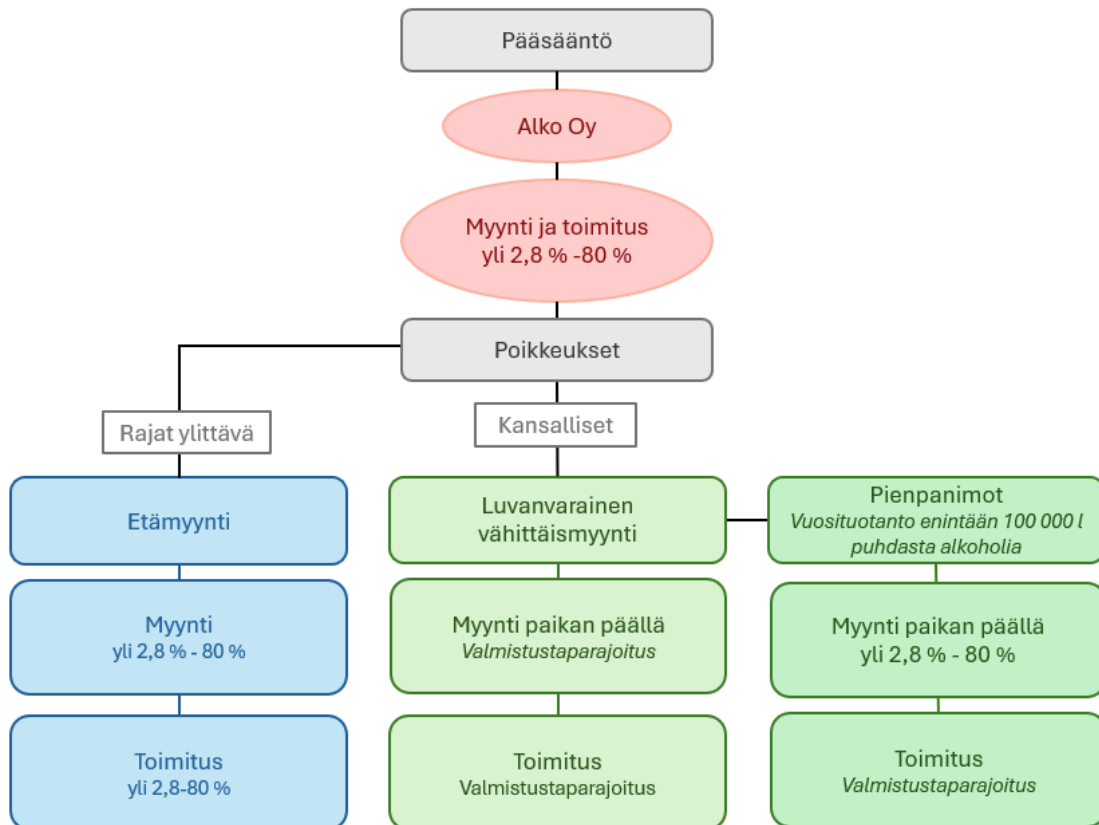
Pääsääntö

Alko Oy

Myynti ja toimitus
yli 2,8 % -80 %

Poikkeukset

Rajat ylittävä

Kansalliset

Etämyynti

Myynti
yli 2,8 % - 80 %

Toimitus
yli 2,8-80 %

Luvanvarainen vähittäismyynti

Myynti paikan päällä
*Valmistustaparajoitus*

Toimitus
Valmistustaparajoitus

Pienpanimot
*Vuosituotanto enintään 100 000 l puhdasta alkoholia*

Myynti paikan päällä
yli 2,8 % - 80 %

Toimitus
*Valmistustaparajoitus*